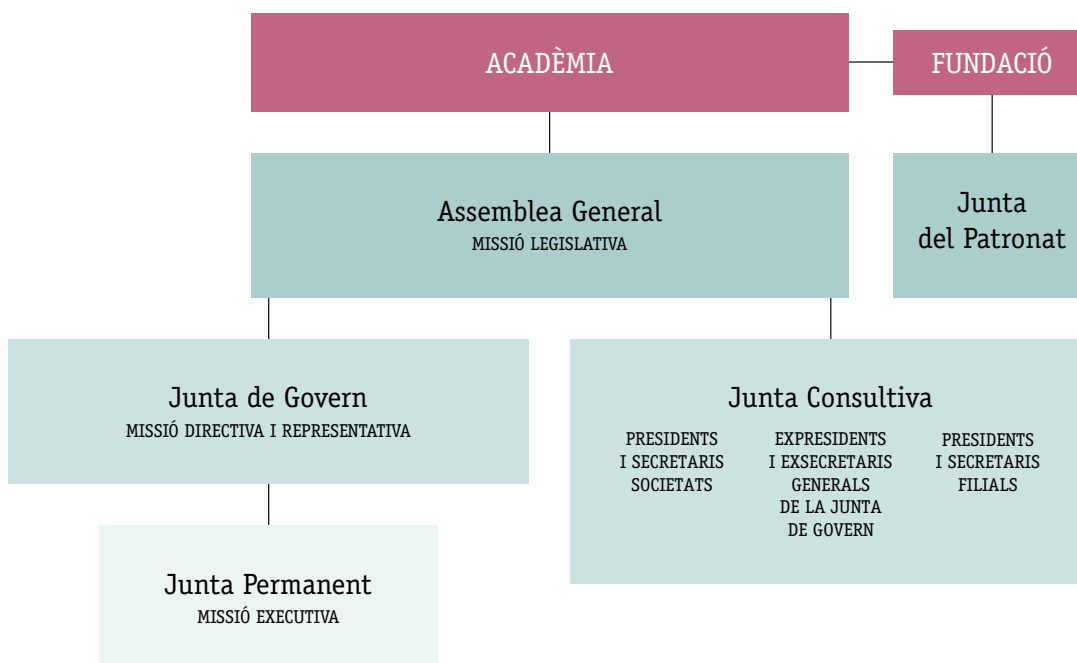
ACADÈMIA

FUNDACIÓ

Assemblea General
MISSIÓ LEGISLATIVA

Junta del Patronat

Junta de Govern
MISSIÓ DIRECTIVA I REPRESENTATIVA

Junta Consultiva

PRESIDENTS I SECRETARIS SOCIETATS

EXPRESIDENTS I EXSECRETARIS GENERALS DE LA JUNTA DE GOVERN

PRESIDENTS I SECRETARIS FILIALS

Junta Permanent
MISSIÓ EXECUTIVA